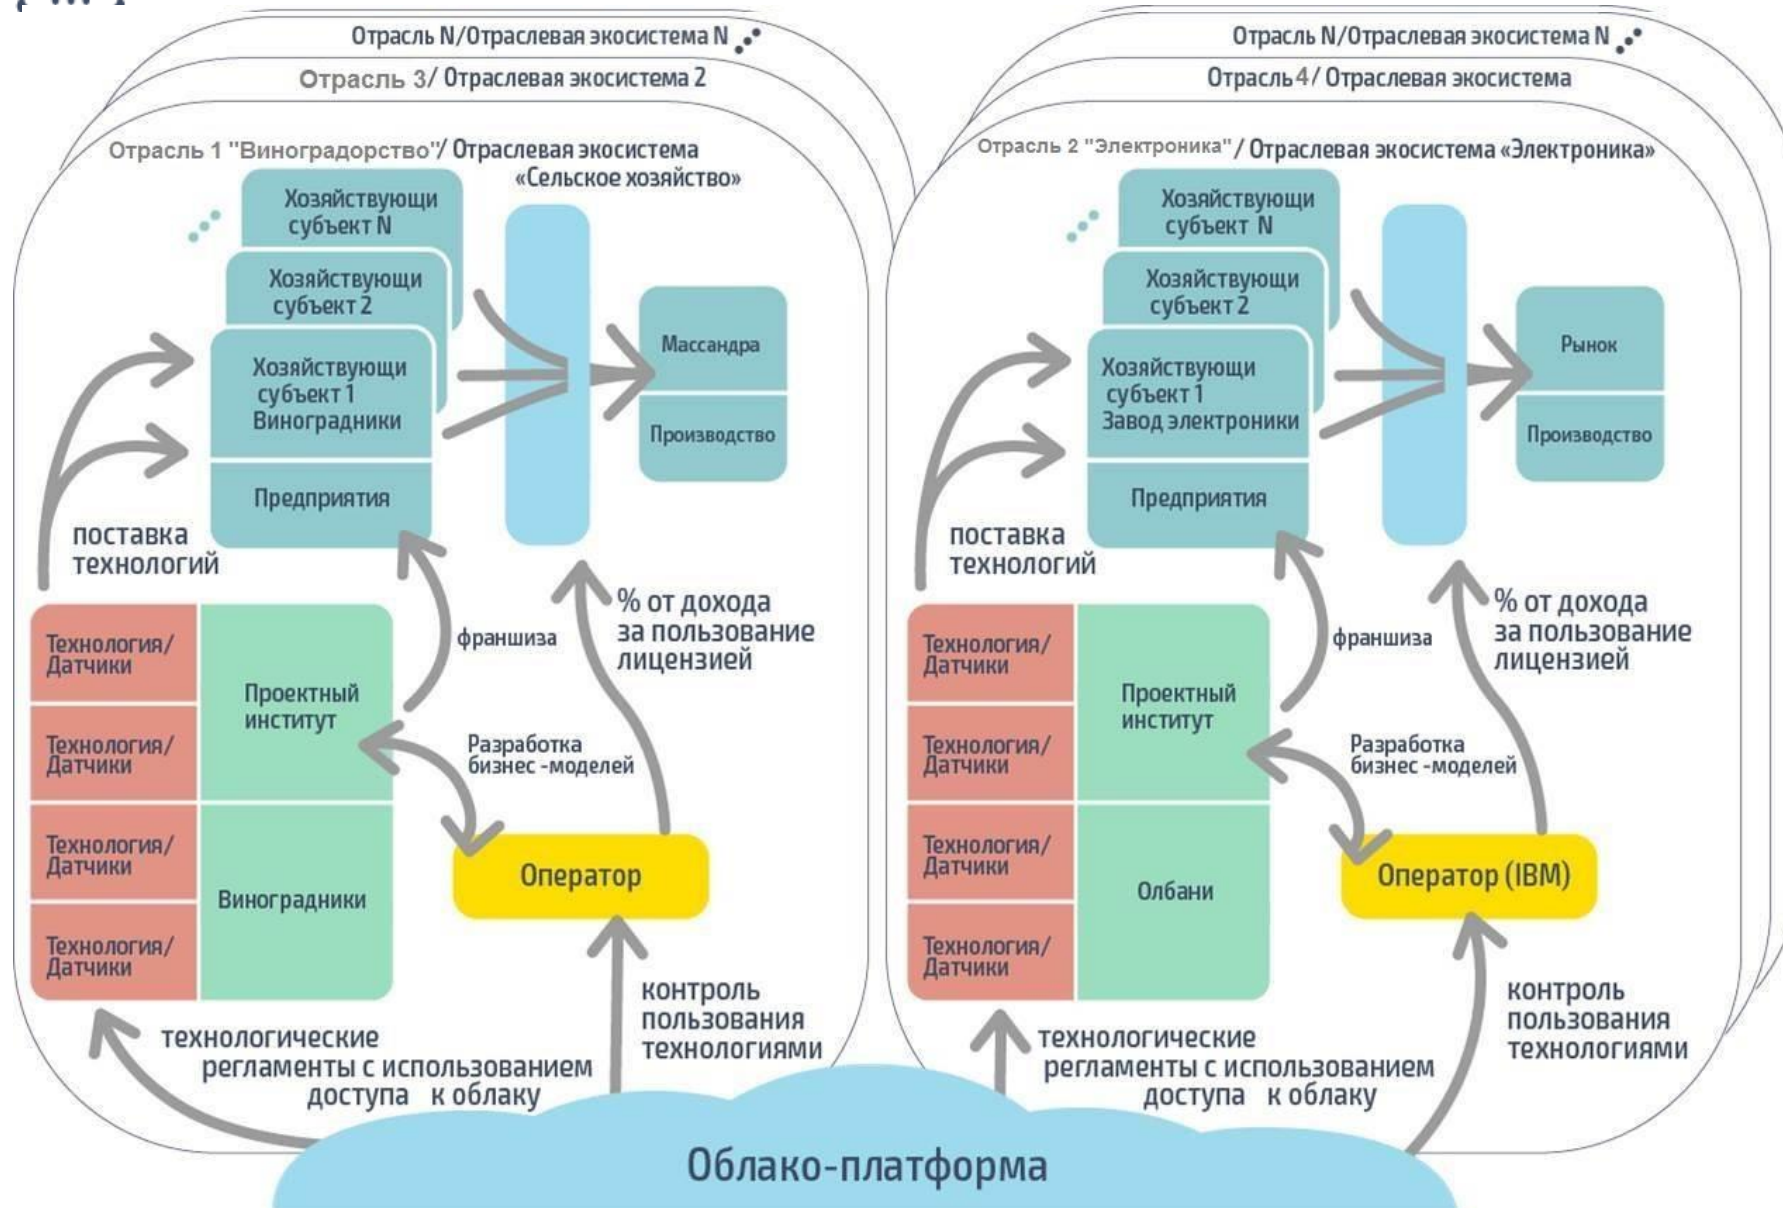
Отрасль N/Отраслевая экосистема N

Отрасль 3/ Отраслевая экосистема 2

Отрасль 1 "Виноградорство"/ Отраслевая экосистема «Сельское хозяйство»

Хозяйствующи субъект N

Хозяйствующи субъект 2

Хозяйствующи субъект 1 Виноградники

Предприятия

Массандра

Производство

поставка технологий

Технология/ Датчики

Технология/ Датчики

Технология/ Датчики

Технология/ Датчики

Проектный институт

Виноградники

франшиза

% от дохода за пользование лицензией

Разработка бизнес -моделей

Оператор

технологические регламенты с использованием доступа к облаку

контроль пользования технологиями

Отрасль N/Отраслевая экосистема N

Отрасль 4/ Отраслевая экосистема

Отрасль 2 "Электроника"/ Отраслевая экосистема «Электроника»

Хозяйствующи субъект N

Хозяйствующи субъект 2

Хозяйствующи субъект 1 Завод электроники

Предприятия

Рынок

Производство

поставка технологий

Технология/ Датчики

Технология/ Датчики

Технология/ Датчики

Технология/ Датчики

Проектный институт

Олбани

франшиза

% от дохода за пользование лицензией

Разработка бизнес -моделей

Оператор (IBM)

технологические регламенты с использованием доступа к облаку

контроль пользования технологиями

Облако-платформа